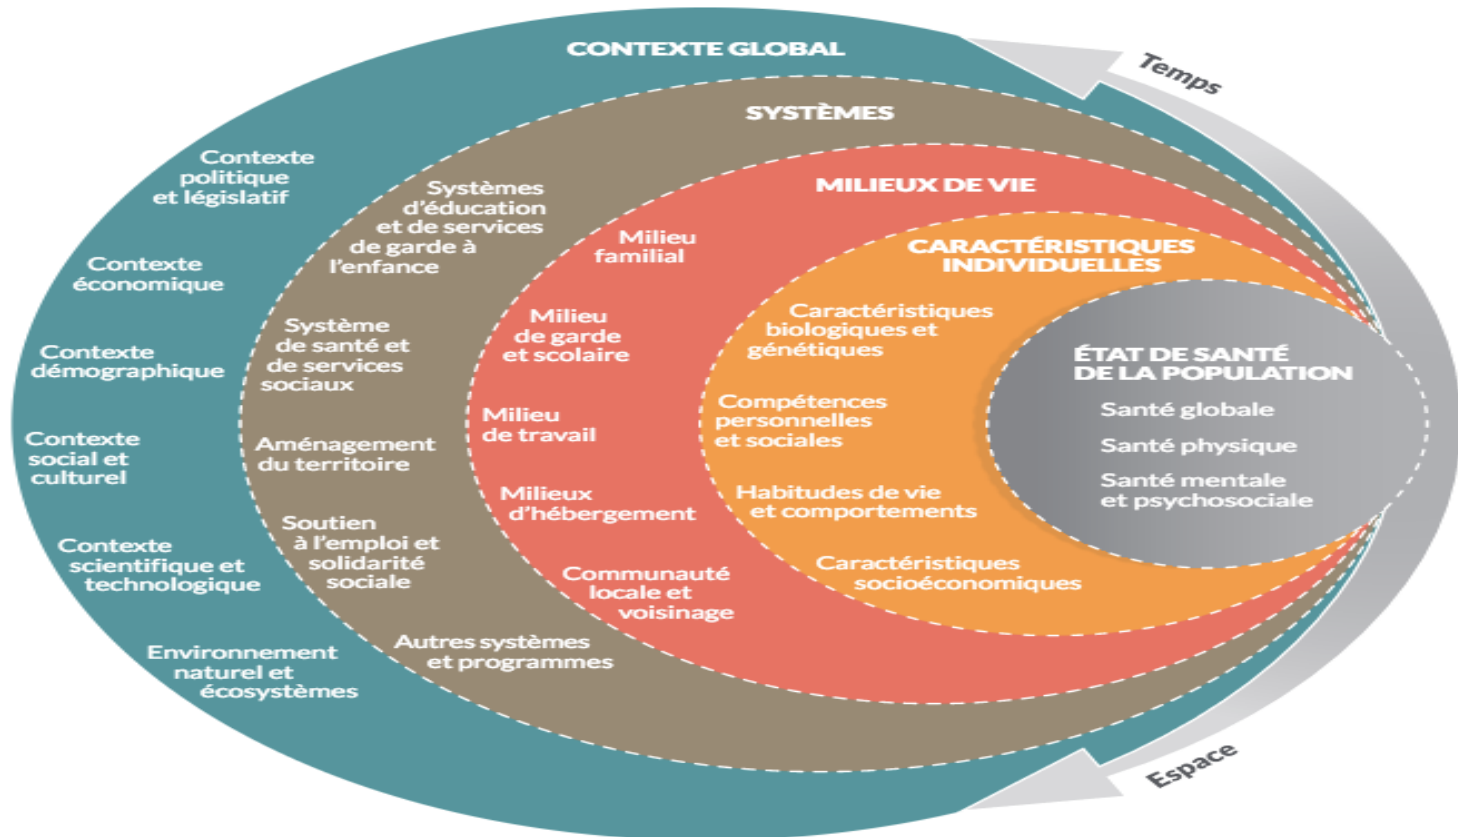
CONTEXTE GLOBAL

Temps

SYSTÈMES

MILIEUX DE VIE

CARACTÉRISTIQUES INDIVIDUELLES

ÉTAT DE SANTÉ DE LA POPULATION

Santé globale

Santé physique

Santé mentale et psychosociale

Contexte politique et législatif

Contexte économique

Contexte démographique

Contexte social et culturel

Contexte scientifique et technologique

Environnement naturel et écosystèmes

Systèmes d'éducation et de services de garde à l'enfance

Système de santé et de services sociaux

Aménagement du territoire

Soutien à l'emploi et solidarité sociale

Autres systèmes et programmes

Milieu familial

Milieu de garde et scolaire

Milieu de travail

Milieux d'hébergement

Communauté locale et voisinage

Caractéristiques biologiques et génétiques

Compétences personnelles et sociales

Habitudes de vie et comportements

Caractéristiques socioéconomiques

Espace